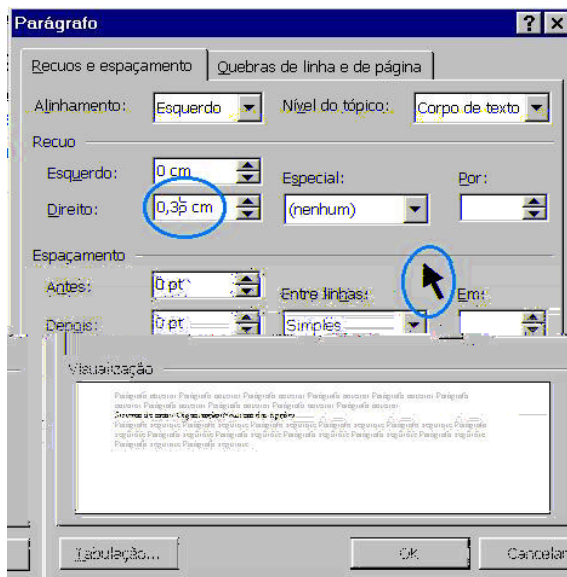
Parágrafo

?

Recuos e espaçamento

Quebras de linha e de página

Alinhamento: Esquerdo

Nível do tópico: Corpo de texto

Recuo

Esquerdo: 0 cm

Direito: 0,35 cm

Especial: (nenhum)

Por:

Espaçamento

Antes: 0 pt

Depois: 0 pt

Entre linhas: Simples

Em:

Visualização

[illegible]

Tabulação...

OK

Cancelar